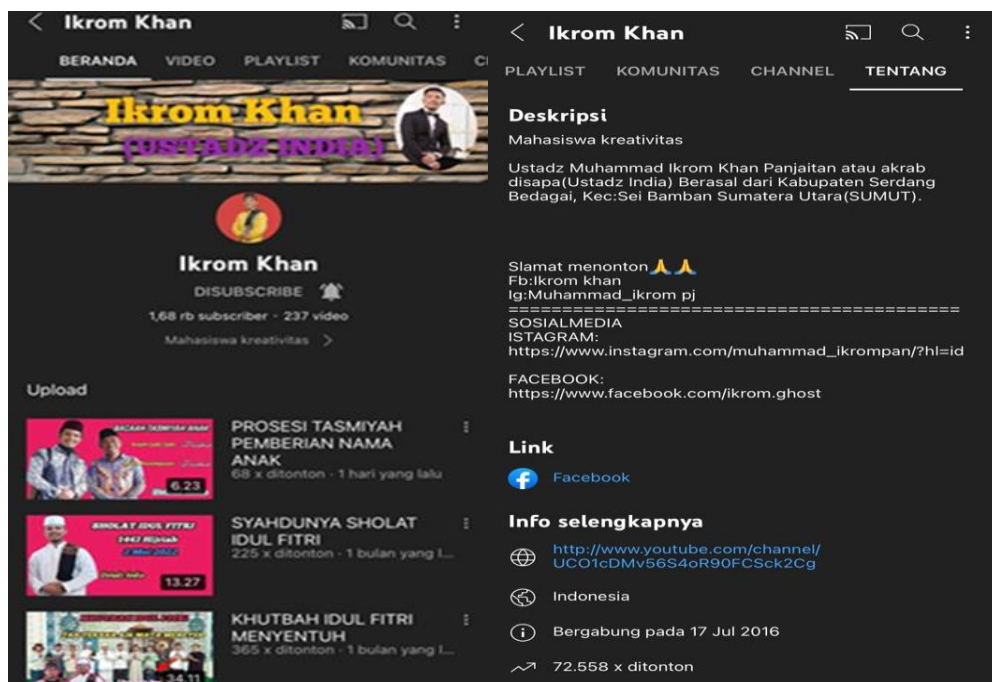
Ikrom Khan

BERANDA VIDEO PLAYLIST KOMUNITAS C

Ikrom Khan
(USTADZ INDIA)

Ikrom Khan

DISUBSCRIBE

1,68 rb subscriber · 237 video

Mahasiswa kreativitas >

Upload

PROSESI TASMIYAH PEMBERIAN NAMA ANAK
68 x ditonton · 1 hari yang lalu
6.23

SYAHDUNYA SHOLAT IDUL FITRI
225 x ditonton · 1 bulan yang l...
13.27

KHUTBAH IDUL FITRI MENYENTUH
365 x ditonton · 1 bulan yang l...
34.11

Ikrom Khan

PLAYLIST KOMUNITAS CHANNEL TENTANG

Deskripsi

Mahasiswa kreativitas

Ustadz Muhammad Ikrom Khan Panjaitan atau akrab disapa(Ustadz India) Berasal dari Kabupaten Serdang Bedagai, Kec:Sei Bamban Sumatera Utara(SUMUT).

Slamat menonton🙏🙏
Fb:Ikrom khan
Ig:Muhammad_ikrom pj
==========================================
SOSIALMEDIA
ISTAGRAM:
https://www.instagram.com/muhammad_ikrompan/?hl=id

FACEBOOK:
https://www.facebook.com/ikrom.ghost

Link

Facebook

Info selengkapnya

http://www.youtube.com/channel/UCO1cDMv56S4oR90FCSck2Cg

Indonesia

Bergabung pada 17 Jul 2016

72.558 x ditonton